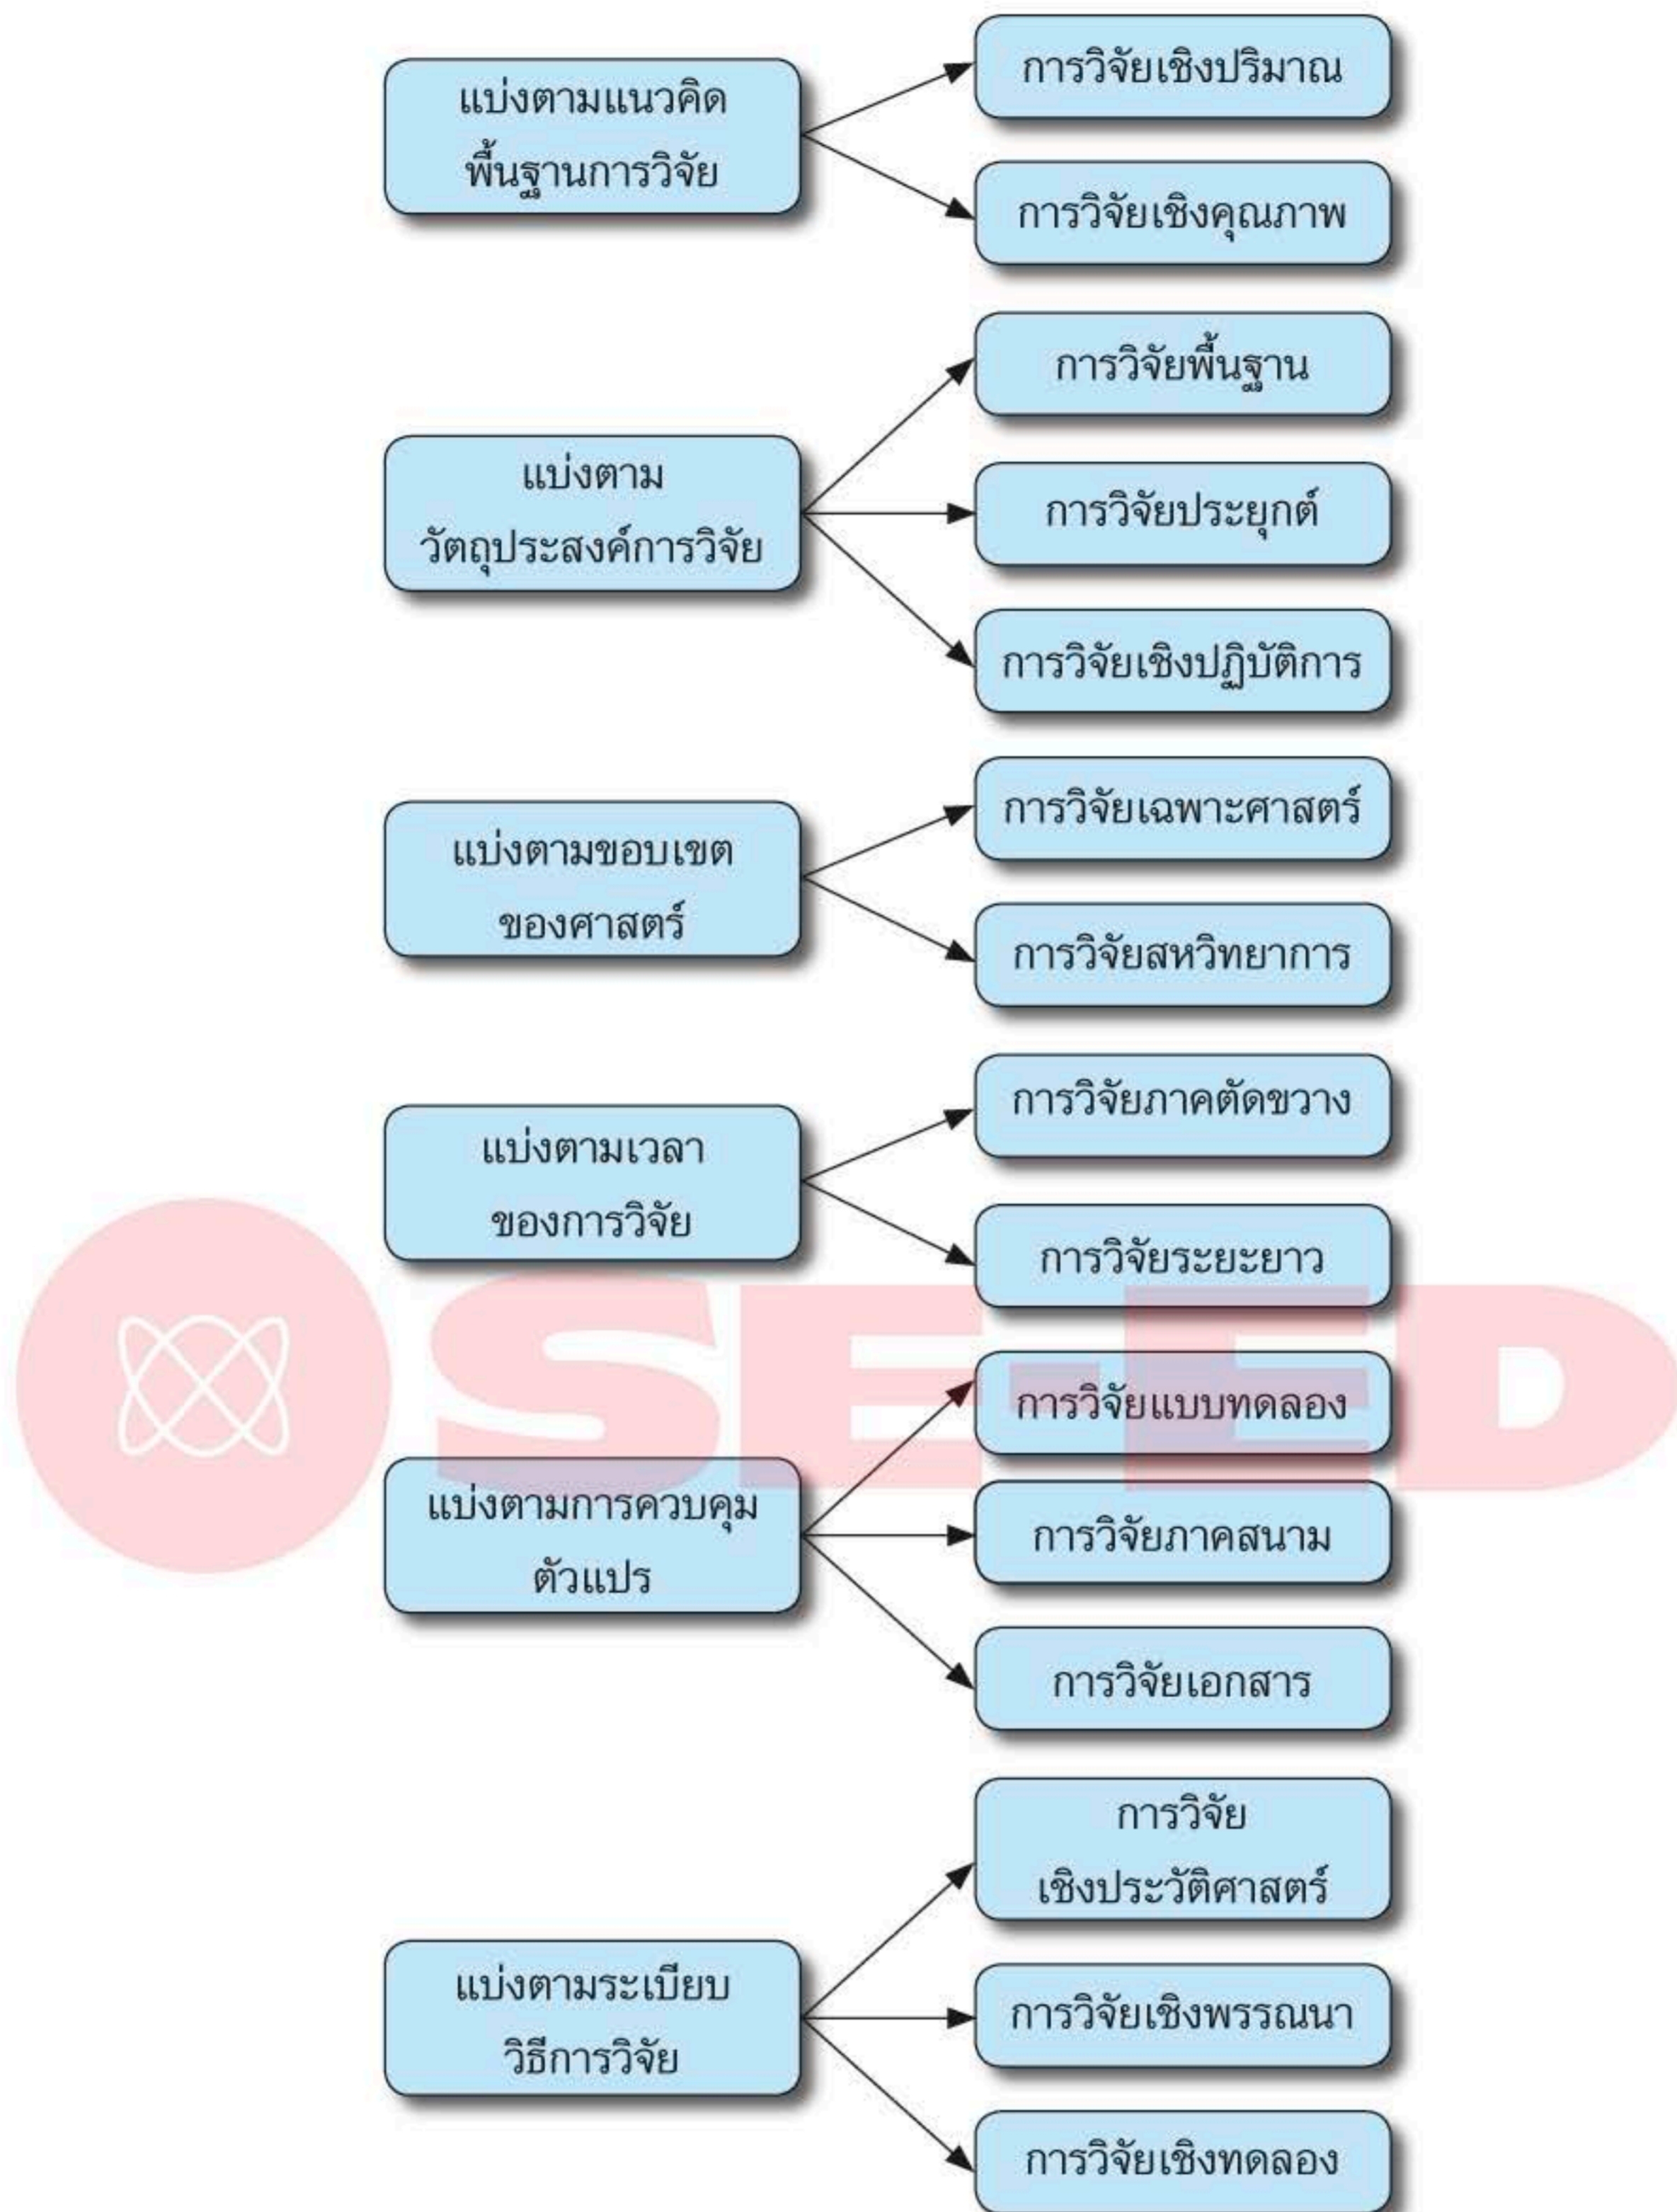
แบ่งตามแนวคิดพื้นฐานการวิจัย

การวิจัยเชิงปริมาณ

การวิจัยเชิงคุณภาพ

แบ่งตามวัตถุประสงค์การวิจัย

การวิจัยพื้นฐาน

การวิจัยประยุกต์

การวิจัยเชิงปฏิบัติการ

แบ่งตามขอบเขตของศาสตร์

การวิจัยเฉพาะศาสตร์

การวิจัยสหวิทยาการ

แบ่งตามเวลาของการวิจัย

การวิจัยภาคตัดขวาง

การวิจัยระยะยาว

แบ่งตามการควบคุมตัวแปร

การวิจัยแบบทดลอง

การวิจัยภาคสนาม

การวิจัยเอกสาร

แบ่งตามระเบียบวิธีการวิจัย

การวิจัยเชิงประวัติศาสตร์

การวิจัยเชิงพรรณนา

การวิจัยเชิงทดลอง

SE-ED